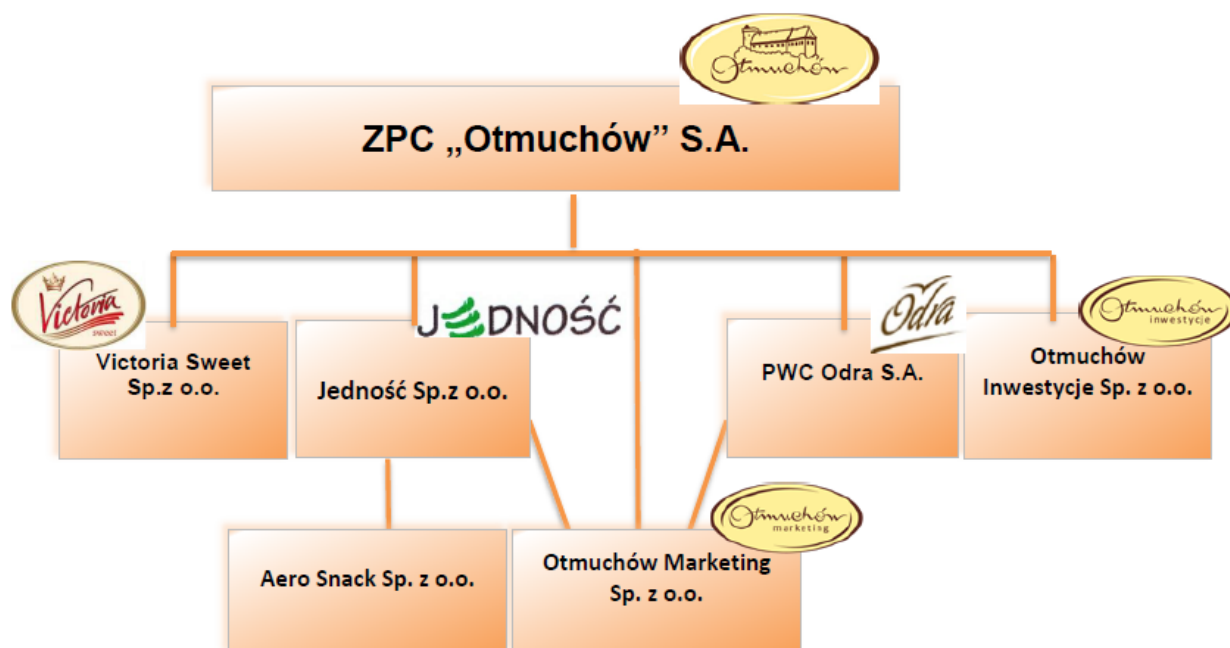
Otmuchów

ZPC „Otmuchów" S.A.

Victoria

Victoria Sweet Sp.z o.o.

JEDNOŚĆ

Jedność Sp.z o.o.

Odra

PWC Odra S.A.

Otmuchów inwestycje

Otmuchów Inwestycje Sp. z o.o.

Otmuchów marketing

Aero Snack Sp. z o.o.

Otmuchów Marketing Sp. z o.o.